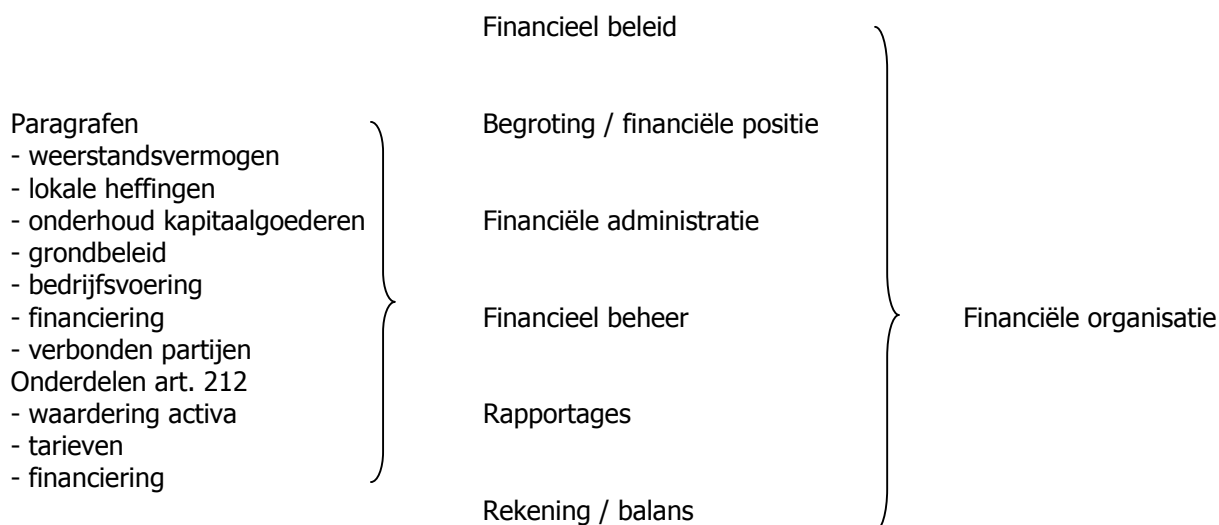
Paragrafen
- weerstandsvermogen
- lokale heffingen
- onderhoud kapitaalgoederen
- grondbeleid
- bedrijfsvoering
- financiering
- verbonden partijen
Onderdelen art. 212
- waardering activa
- tarieven
- financiering

Financieel beleid

Begroting / financiële positie

Financiële administratie

Financieel beheer

Rapportages

Rekening / balans

Financiële organisatie